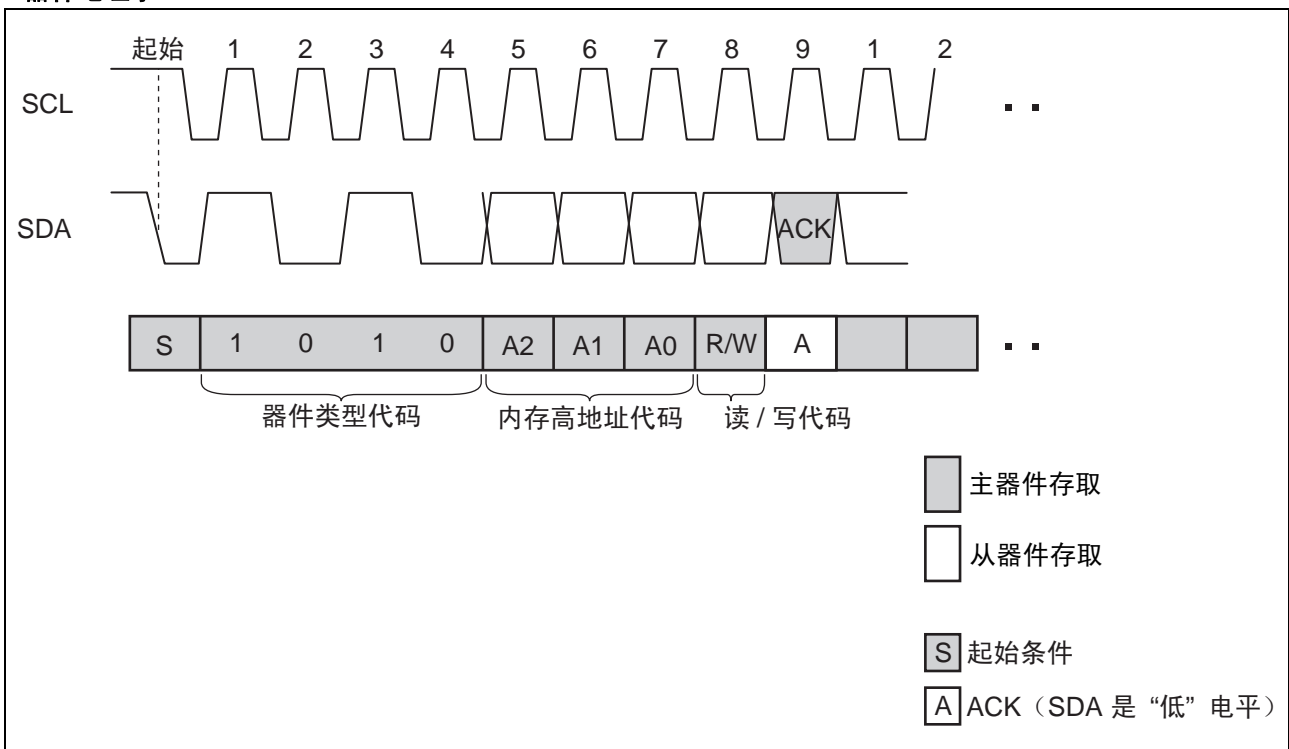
起始 1 2 3 4 5 6 7 8 9 1 2

SCL

SDA

ACK

| S | 1 | 0 | 1 | 0 | A2 | A1 | A0 | R/W | A | | |
|---|---|---|---|---|---|---|---|---|---|---|---|

器件类型代码 内存高地址代码 读 / 写代码

主器件存取

从器件存取

S 起始条件

A ACK（SDA 是 “低” 电平）